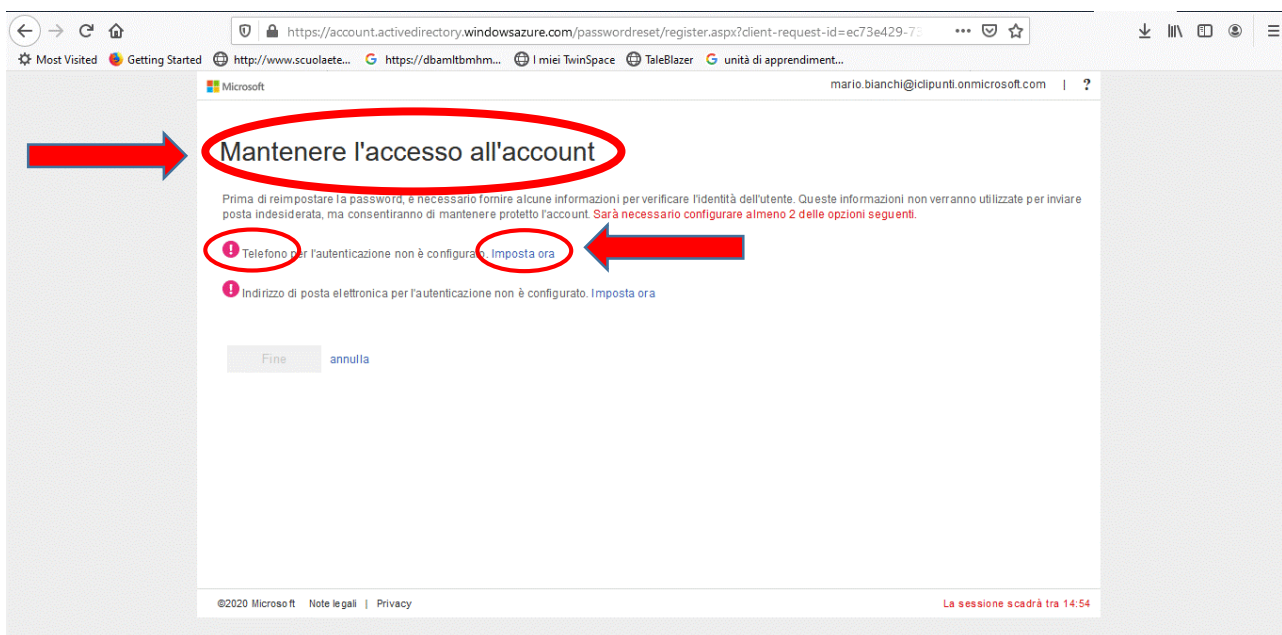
https://account.activedirectory.windowsazure.com/passwordreset/register.aspx?client-request-id=ec73e429-7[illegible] ··· 

Most Visited Getting Started http://www.scuolaete... https://dbamltbmhm... I miei TwinSpace TaleBlazer unità di apprendiment...

Microsoft mario.bianchi@iclipunti.onmicrosoft.com | ?

Mantenere l'accesso all'account

Prima di reimpostare la password, è necessario fornire alcune informazioni per verificare l'identità dell'utente. Queste informazioni non verranno utilizzate per inviare posta indesiderata, ma consentiranno di mantenere protetto l'account. Sarà necessario configurare almeno 2 delle opzioni seguenti.

Telefono per l'autenticazione non è configurato. Imposta ora

Indirizzo di posta elettronica per l'autenticazione non è configurato. Imposta ora

Fine annulla

©2020 Microsoft Note legali | Privacy La sessione scadrà tra 14:54